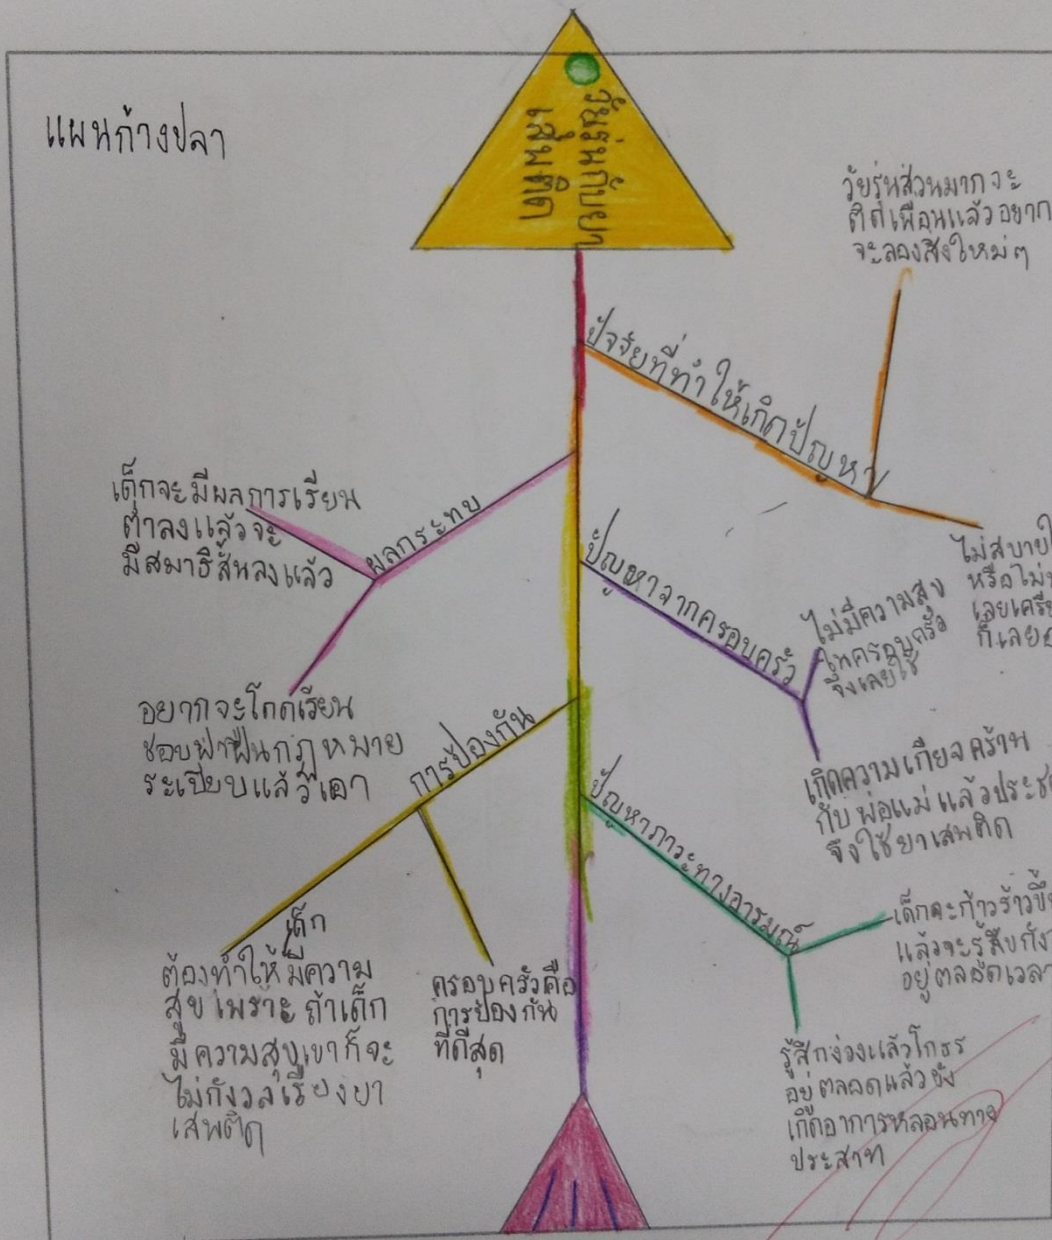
แผนก้างปลา

วัยรุ่นเสพยาเสพติด

วัยรุ่นส่วนมากจะติดเพื่อนแล้วอยากจะลองสิ่งใหม่ๆ

ปัจจัยที่ทำให้เกิดปัญหา

ไม่สบายใ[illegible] หรือไม่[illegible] เลยเครีย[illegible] ก็เลย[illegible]

เด็กจะมีผลการเรียนต่ำลงแล้วจะมีสมาธิสั้นลงแล้ว

ผลกระทบ

อยากจะโดดเรียน ชอบฝ่าฝืนกฎหมาย ระเบียบแล้วเอา

ปัญหาจากครอบครัว

ไม่มีความสุขในครอบครัวจึงเลยใช้

เกิดความเกียจคร้านกับพ่อแม่แล้วประช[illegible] จึงใช้ยาเสพติด

การป้องกัน

ปัญหาภาวะทางอารมณ์

เด็กจะก้าวร้าวขึ้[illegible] แล้วจะรู้สึกกัง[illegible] อยู่ตลอดเวลา

รู้สึกง่วงแล้วโกรธอยู่ตลอดแล้วยังเกิดอาการหลอนทางประสาท

ต้องทำให้เด็กมีความสุข เพราะ ถ้าเด็กมีความสุขเขาก็จะไม่กังวลเรื่องยาเสพติด

ครอบครัวคือการป้องกันที่ดีสุด